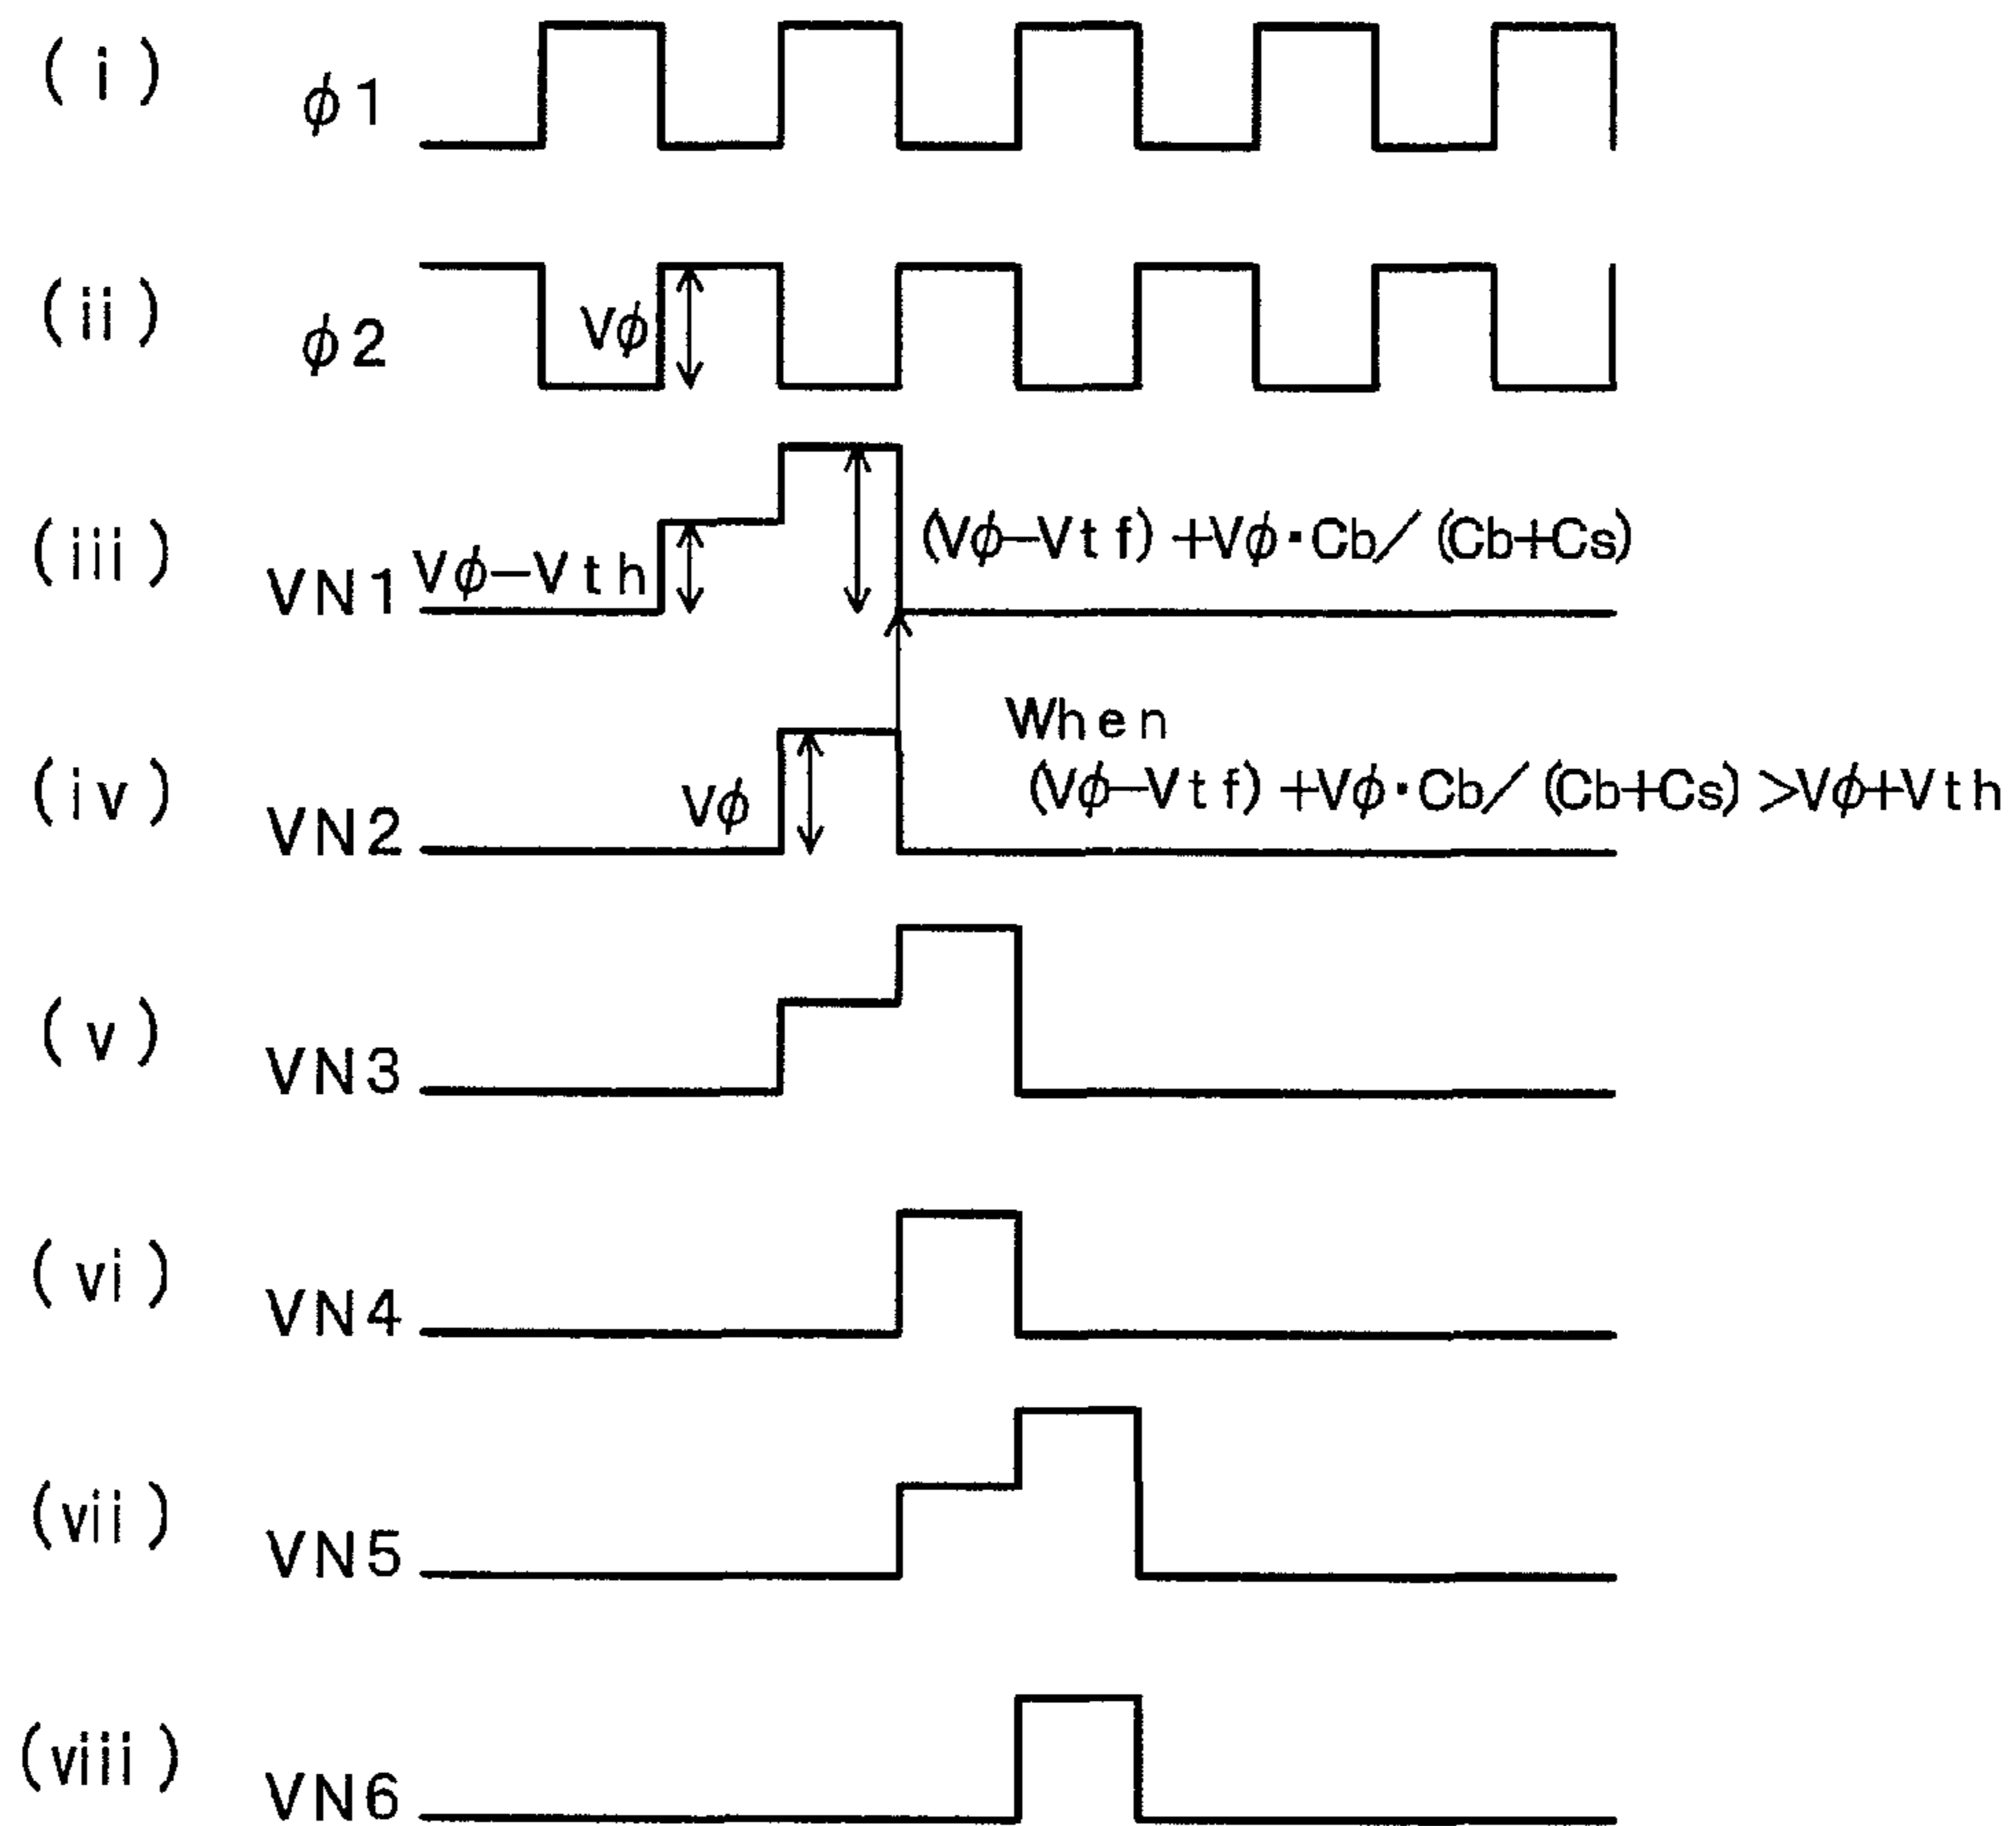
(i) $\phi 1$

(ii) $\phi 2$

$V\phi$

(iii) VN1

$V\phi - Vth$

$(V\phi - Vtf) + V\phi \cdot Cb / (Cb + Cs)$

When
$(V\phi - Vtf) + V\phi \cdot Cb / (Cb + Cs) > V\phi + Vth$

(iv) VN2

$V\phi$

(v) VN3

(vi) VN4

(vii) VN5

(viii) VN6